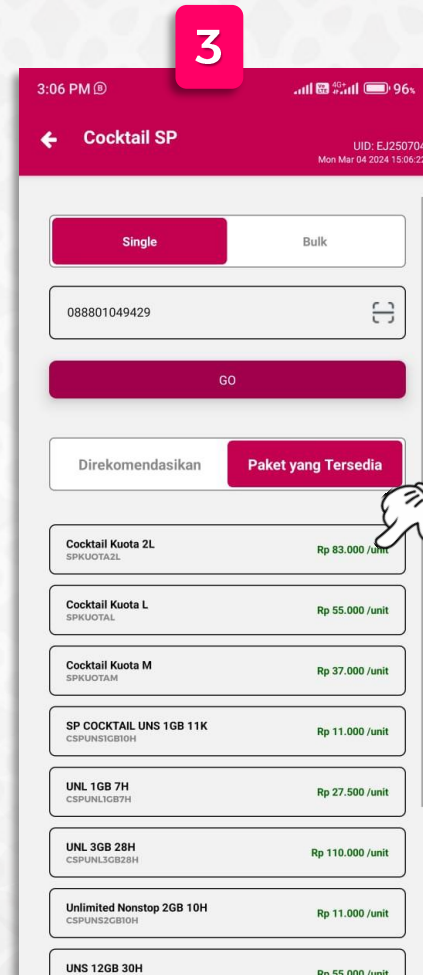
3

3:06 PM

96%

Cocktail SP

UID: EJ250704
Mon Mar 04 2024 15:06:22

Single

Bulk

088801049429

GO

Direkomendasikan

Paket yang Tersedia

Cocktail Kuota 2L
SPKUOTA2L
Rp 83.000 /unit

Cocktail Kuota L
SPKUOTAL
Rp 55.000 /unit

Cocktail Kuota M
SPKUOTAM
Rp 37.000 /unit

SP COCKTAIL UNS 1GB 11K
CSPUNS1GB10H
Rp 11.000 /unit

UNL 1GB 7H
CSPUNL1GB7H
Rp 27.500 /unit

UNL 3GB 28H
CSPUNL3GB28H
Rp 110.000 /unit

Unlimited Nonstop 2GB 10H
CSPUNS2GB10H
Rp 11.000 /unit

UNS 12GB 30H
Rp 55.000 /unit